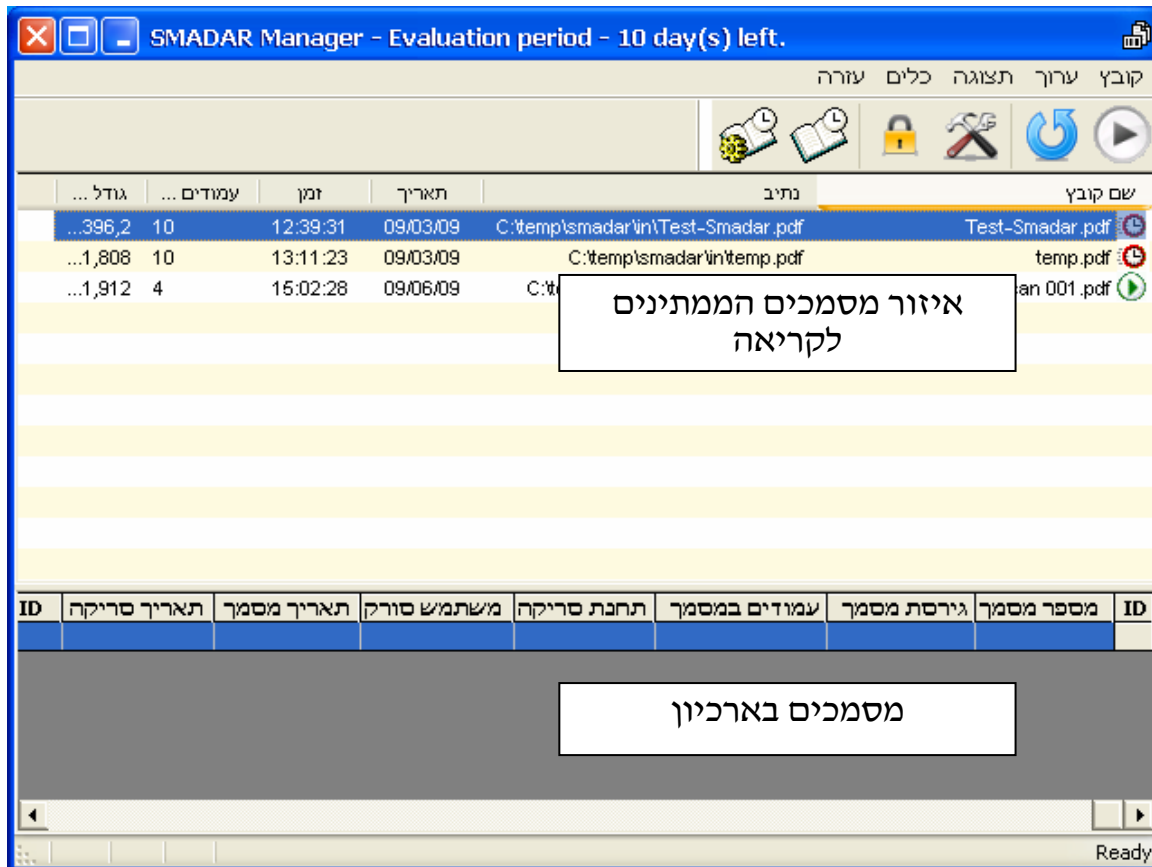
SMADAR Manager - Evaluation period - 10 day(s) left.

קובץ ערוך תצוגה כלים עזרה

| שם קובץ | נתיב | תאריך | זמן | עמודים ... | גודל ... |
|---|---|---|---|---|---|
| Test-Smadar.pdf | C:\temp\smadar\in\Test-Smadar.pdf | 09/03/09 | 12:39:31 | 10 | ...396,2 |
| temp.pdf | C:\temp\smadar\in\temp.pdf | 09/03/09 | 13:11:23 | 10 | ...1,808 |
| an 001.pdf | C:\t | 09/06/09 | 15:02:28 | 4 | ...1,912 |

איזור מסמכים הממתינים לקריאה

| ID | מספר מסמך | גירסת מסמך | עמודים במסמך | תחנת סריקה | משתמש סורק | תאריך מסמך | תאריך סריקה | ID |
|---|---|---|---|---|---|---|---|---|

מסמכים בארכיון

Ready